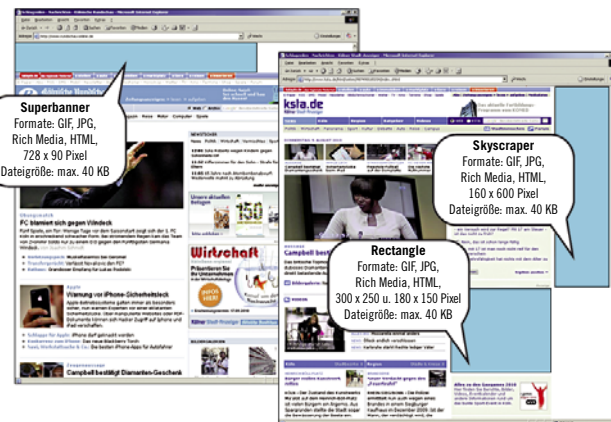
Superbanner
Formate: GIF, JPG, Rich Media, HTML, 728 x 90 Pixel
Dateigröße: max. 40 KB

Skyscraper
Formate: GIF, JPG, Rich Media, HTML, 160 x 600 Pixel
Dateigröße: max. 40 KB

Rectangle
Formate: GIF, JPG, Rich Media, HTML, 300 x 250 u. 180 x 150 Pixel
Dateigröße: max. 40 KB

ksta.de

FC blamiert sich gegen Windeck

Warnung vor iPhone-Sicherheitsleck

Campbell bestiegt Diamanten-Geschenk

Wirtschaft

Campbell best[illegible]